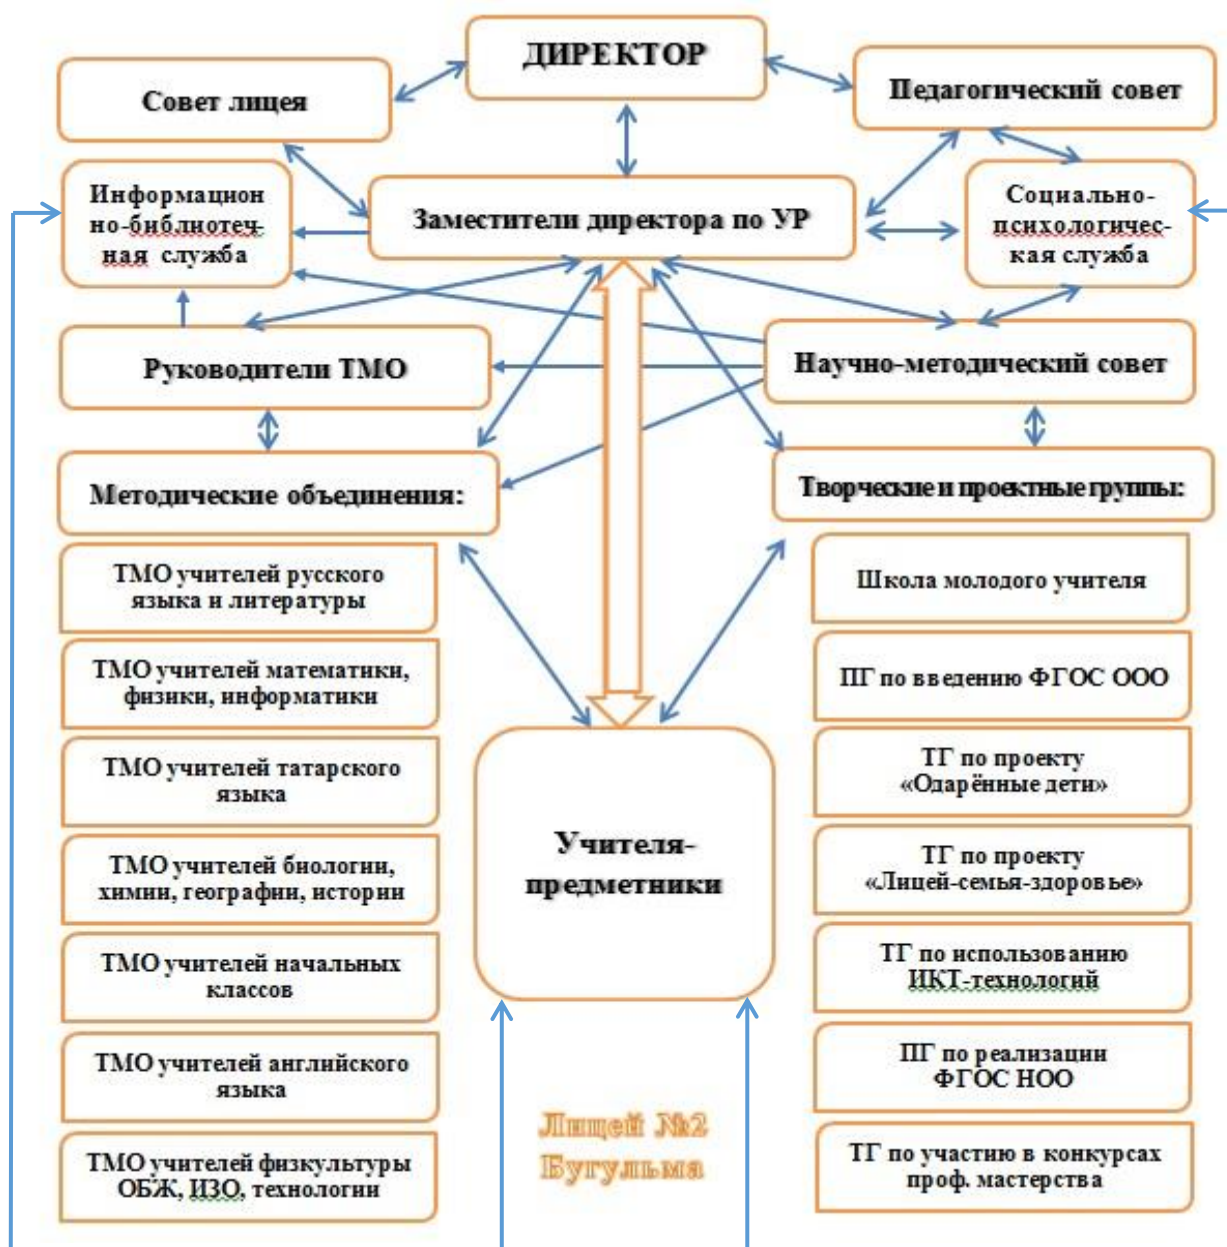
ДИРЕКТОР

Совет лицея

Педагогический совет

Информационно-библиотечная служба

Заместители директора по УР

Социально-психологическая служба

Руководители ТМО

Научно-методический совет

Методические объединения:

Творческие и проектные группы:

ТМО учителей русского языка и литературы

ТМО учителей математики, физики, информатики

ТМО учителей татарского языка

ТМО учителей биологии, химии, географии, истории

ТМО учителей начальных классов

ТМО учителей английского языка

ТМО учителей физкультуры ОБЖ, ИЗО, технологии

Учителя-предметники

Лицей №2 Бугульма

Школа молодого учителя

ПГ по введению ФГОС ООО

ТГ по проекту «Одарённые дети»

ТГ по проекту «Лицей-семья-здоровье»

ТГ по использованию ИКТ-технологий

ПГ по реализации ФГОС НОО

ТГ по участию в конкурсах проф. мастерства